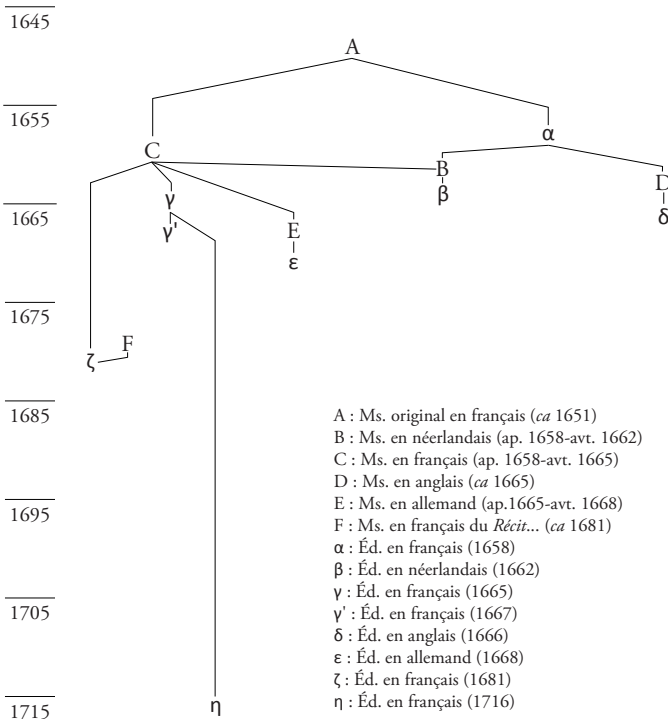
1645

1655

1665

1675

1685

1695

1705

1715

A

C

α

B

β

D

δ

γ

γ'

E

ε

F

ζ

η

A : Ms. original en français (*ca* 1651)
B : Ms. en néerlandais (ap. 1658-avt. 1662)
C : Ms. en français (ap. 1658-avt. 1665)
D : Ms. en anglais (*ca* 1665)
E : Ms. en allemand (ap.1665-avt. 1668)
F : Ms. en français du *Récit*... (*ca* 1681)
α : Éd. en français (1658)
β : Éd. en néerlandais (1662)
γ : Éd. en français (1665)
γ' : Éd. en français (1667)
δ : Éd. en anglais (1666)
ε : Éd. en allemand (1668)
ζ : Éd. en français (1681)
η : Éd. en français (1716)